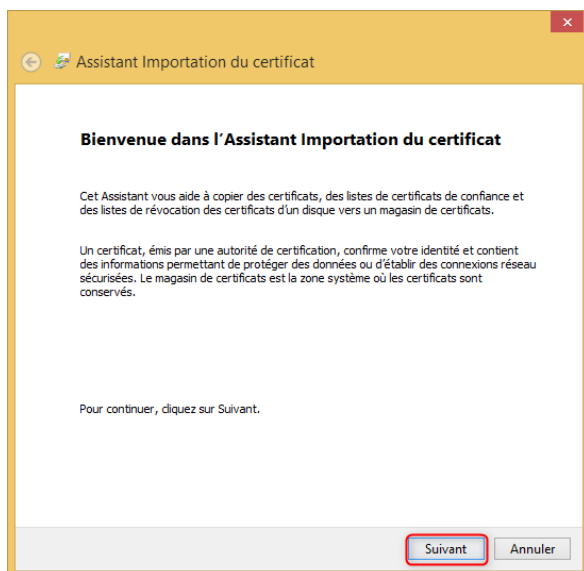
Assistant Importation du certificat

Bienvenue dans l'Assistant Importation du certificat

Cet Assistant vous aide à copier des certificats, des listes de certificats de confiance et des listes de révocation des certificats d'un disque vers un magasin de certificats.

Un certificat, émis par une autorité de certification, confirme votre identité et contient des informations permettant de protéger des données ou d'établir des connexions réseau sécurisées. Le magasin de certificats est la zone système où les certificats sont conservés.

Pour continuer, cliquez sur Suivant.

Suivant Annuler